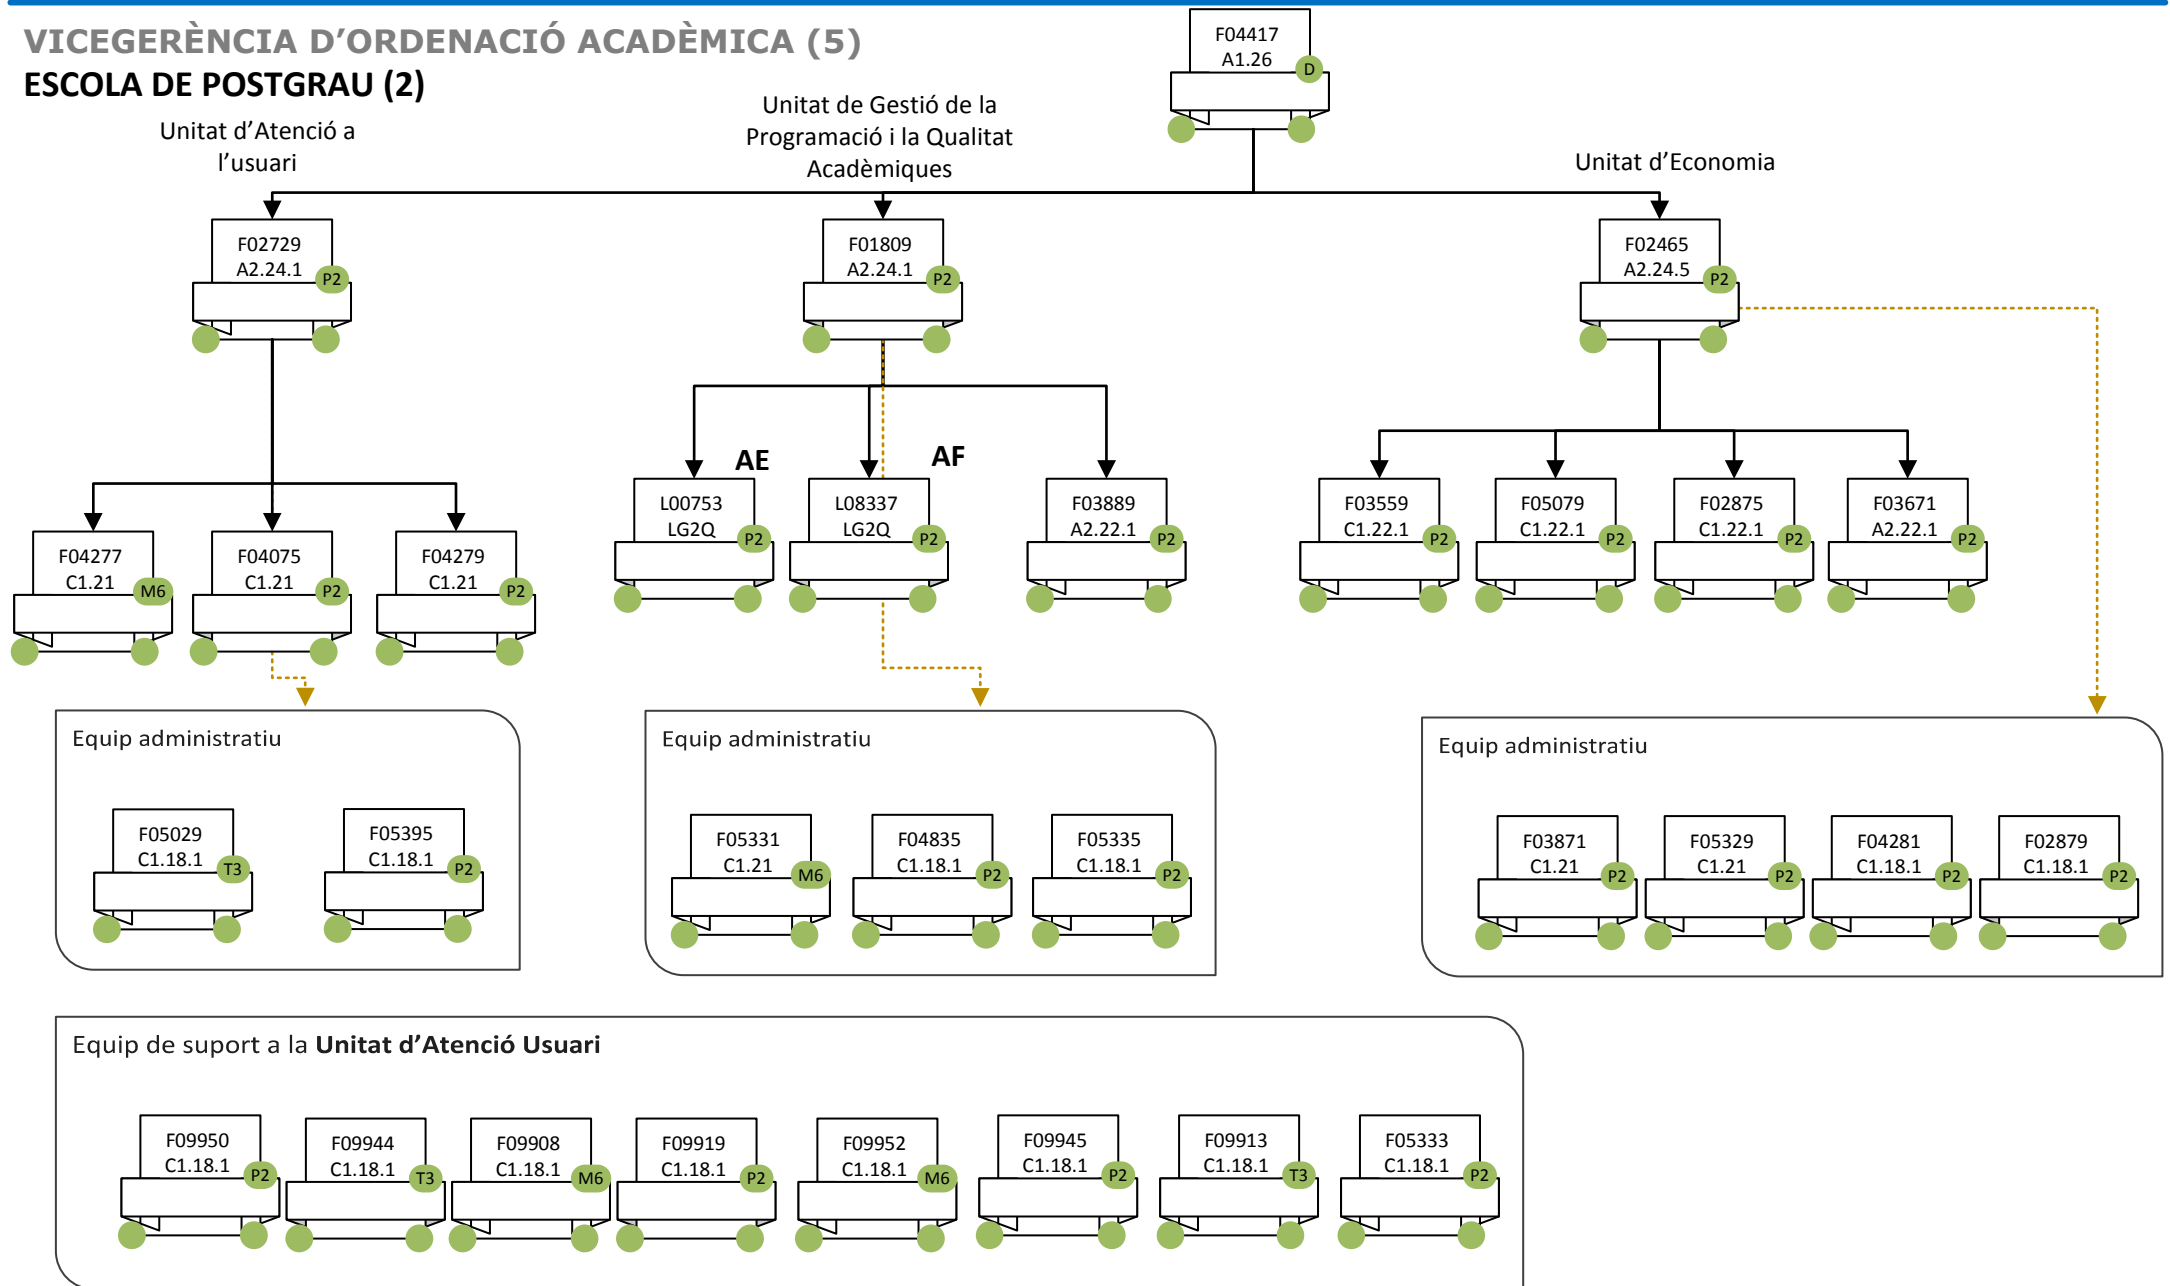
VICEGERÈNCIA D'ORDENACIÓ ACADÈMICA (5)
ESCOLA DE POSTGRAU (2)

F04417
A1.26
D

Unitat d'Atenció a l'usuari

Unitat de Gestió de la Programació i la Qualitat Acadèmiques

Unitat d'Economia

F02729
A2.24.1
P2

F01809
A2.24.1
P2

F02465
A2.24.5
P2

AE

AF

F04277
C1.21
M6

F04075
C1.21
P2

F04279
C1.21
P2

L00753
LG2Q
P2

L08337
LG2Q
P2

F03889
A2.22.1
P2

F03559
C1.22.1
P2

F05079
C1.22.1
P2

F02875
C1.22.1
P2

F03671
A2.22.1
P2

Equip administratiu

F05029
C1.18.1
T3

F05395
C1.18.1
P2

Equip administratiu

F05331
C1.21
M6

F04835
C1.18.1
P2

F05335
C1.18.1
P2

Equip administratiu

F03871
C1.21
P2

F05329
C1.21
P2

F04281
C1.18.1
P2

F02879
C1.18.1
P2

Equip de suport a la **Unitat d'Atenció Usuari**

F09950
C1.18.1
P2

F09944
C1.18.1
T3

F09908
C1.18.1
M6

F09919
C1.18.1
P2

F09952
C1.18.1
M6

F09945
C1.18.1
P2

F09913
C1.18.1
T3

F05333
C1.18.1
P2